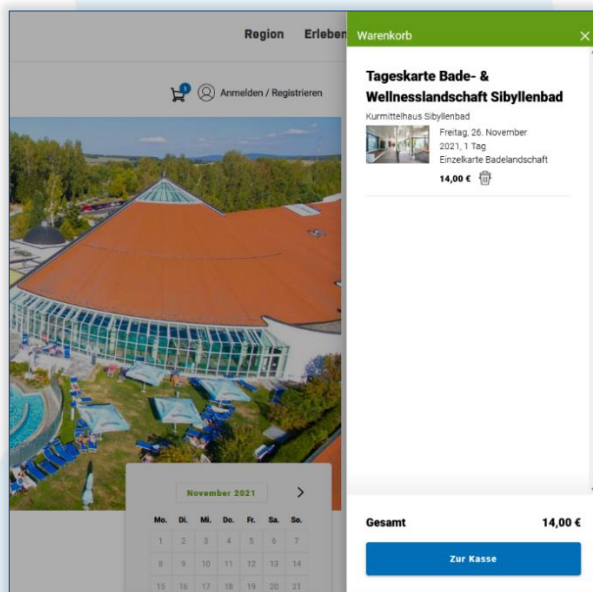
Region Erleben

1

Anmelden / Registrieren

November 2021

| Mo. | Di. | Mi. | Do. | Fr. | Sa. | So. |
|---|---|---|---|---|---|---|
| 1 | 2 | 3 | 4 | 5 | 6 | 7 |
| 8 | 9 | 10 | 11 | 12 | 13 | 14 |
| 15 | 16 | 17 | 18 | 19 | 20 | 21 |

Warenkorb

Tageskarte Bade- & Wellnesslandschaft Sibyllenbad

Kurmittelhaus Sibyllenbad

Freitag, 26. November 2021, 1 Tag
Einzelkarte Badelandschaft

14,00 €

Gesamt 14,00 €

Zur Kasse